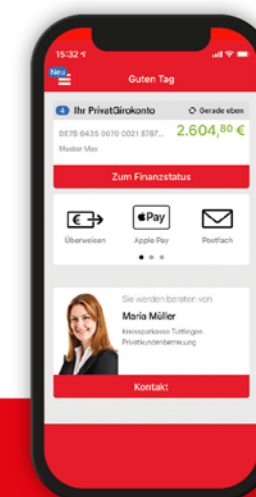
15:32

Neu

Guten Tag

4 Ihr PrivatGirokonto

Gerade eben

DE78 6435 0070 0021 8787...

$2.604,^{80}$ €

Muster Max

Zum Finanzstatus

€

Pay

Überweisen

Apple Pay

Postfach

Sie werden beraten von

Maria Müller

Kreissparkasse Tuttlingen

Privatkundenberatung

Kontakt